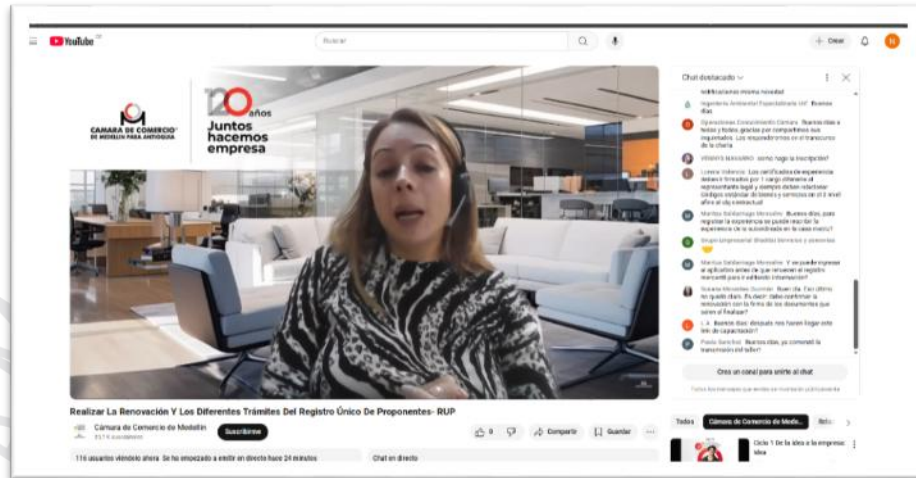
YouTube CO

Buscar

+ Crear

N

CAMARA DE COMERCIO DE MEDELLIN PARA ANTIOQUIA

120 años Juntos hacemos empresa

Chat destacado

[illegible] misma novedad

Ingeniería Ambiental Especializada IAE Buenos días

Operaciones Crecimiento Cámara Buenos días a todos y todas gracias por compartirnos sus inquietudes. Los responderemos en el transcurso de la charla

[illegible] como hago la inscripción?

Lorena Valencia Los certificados de experiencia deben ir firmados por 1 cargo diferente al representante legal y siempre deben relacionar códigos unspsc de bienes y servicios en el 3 nivel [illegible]

Maritza Saldarriaga Monsalve Buenos días, para registrar la experiencia se puede inscribir la experiencia de la subordinada en la casa matriz?

Grupo Empresarial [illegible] Servicios y personas

Maritza Saldarriaga Monsalve Y se puede ingresar el aplicativo antes de que renueven el registro mercantil para ir editando información?

Susana Monsalve Guzmán Buen día. Con último no quedo claro. Es decir. debo confirmar la renovación con la firma de los documentos que sube el finalizar?

L.A. Buenos días después nos hacen llegar este link de capacitación?

Paola Sanchez Buenos días, ya comenzó la transmisión del taller?

Crea un canal para unirte al chat

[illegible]

Realizar La Renovación Y Los Diferentes Trámites Del Registro Único De Proponentes- RUP

Cámara de Comercio de Medellín
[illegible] suscriptores

Suscribirme

9

Compartir

Guardar

116 usuarios viéndolo ahora Se ha empezado a emitir en directo hace 24 minutos

Chat en directo

Todos

Cámara de Comercio de Medell...

Rela

Ciclo 1 De la idea a la empresa: idea